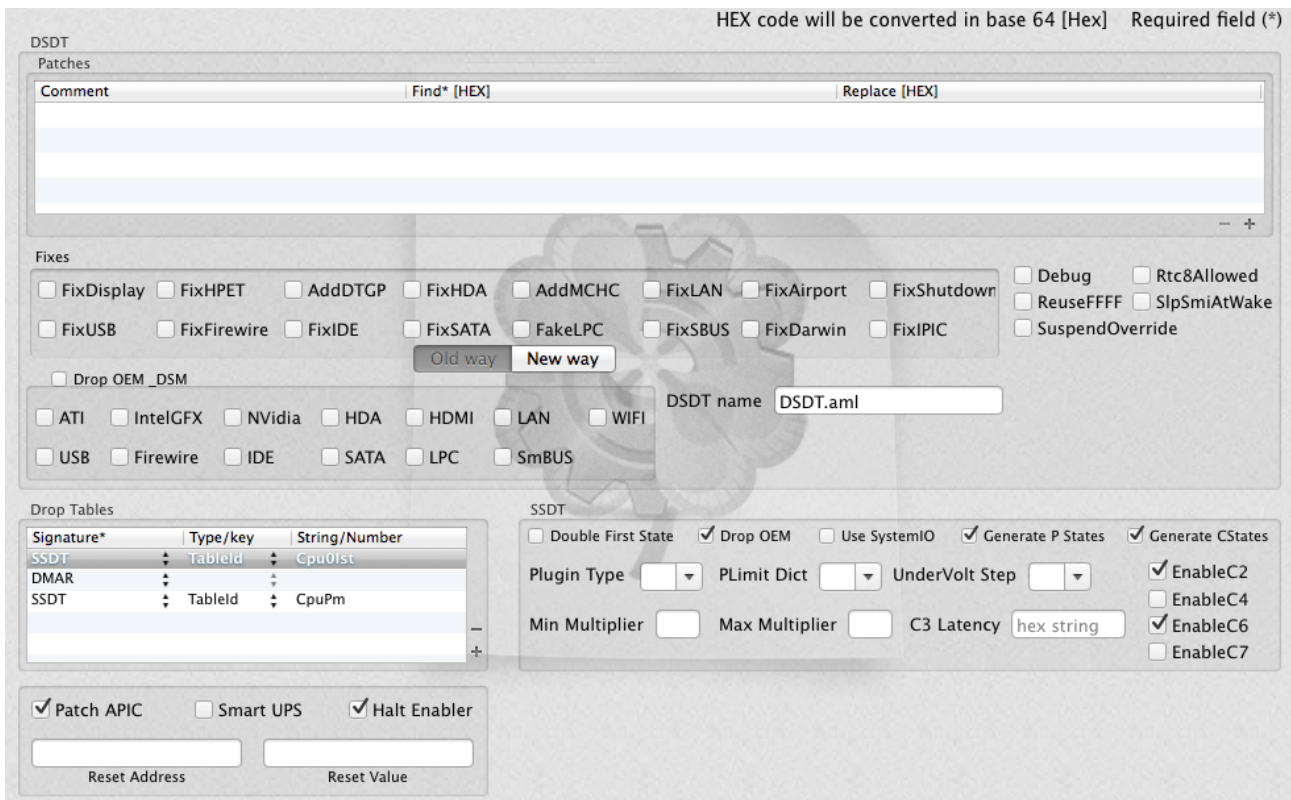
HEX code will be converted in base 64 [Hex]   Required field (*)

DSDT

Patches

| Comment | Find* [HEX] | Replace [HEX] |
|---|---|---|
| | | |

− +

Fixes

FixDisplay  FixHPET  AddDTGP  FixHDA  AddMCHC  FixLAN  FixAirport  FixShutdown
FixUSB  FixFirewire  FixIDE  FixSATA  FakeLPC  FixSBUS  FixDarwin  FixIPIC

Debug  Rtc8Allowed
ReuseFFFF  SlpSmiAtWake
SuspendOverride

Old way  New way

Drop OEM _DSM

ATI  IntelGFX  NVidia  HDA  HDMI  LAN  WIFI
USB  Firewire  IDE  SATA  LPC  SmBUS

DSDT name DSDT.aml

Drop Tables

| Signature* | Type/key | String/Number |
|---|---|---|
| SSDT | TableId | Cpu0Ist |
| DMAR | | |
| SSDT | TableId | CpuPm |

− +

SSDT

Double First State  Drop OEM  Use SystemIO  Generate P States  Generate CStates

Plugin Type  PLimit Dict  UnderVolt Step

EnableC2
EnableC4
EnableC6
EnableC7

Min Multiplier  Max Multiplier  C3 Latency hex string

Patch APIC  Smart UPS  Halt Enabler

Reset Address  Reset Value